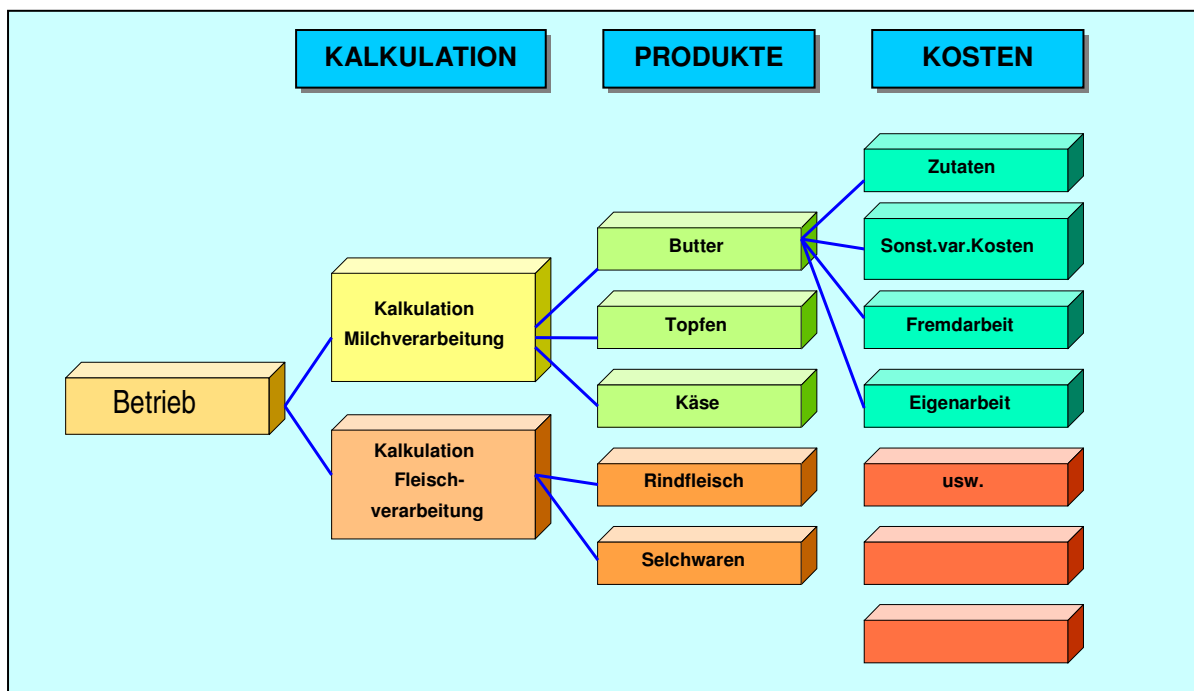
KALKULATION

PRODUKTE

KOSTEN

Betrieb

Kalkulation Milchverarbeitung

Kalkulation Fleisch-verarbeitung

Butter

Topfen

Käse

Rindfleisch

Selchwaren

Zutaten

Sonst.var.Kosten

Fremdarbeit

Eigenarbeit

usw.